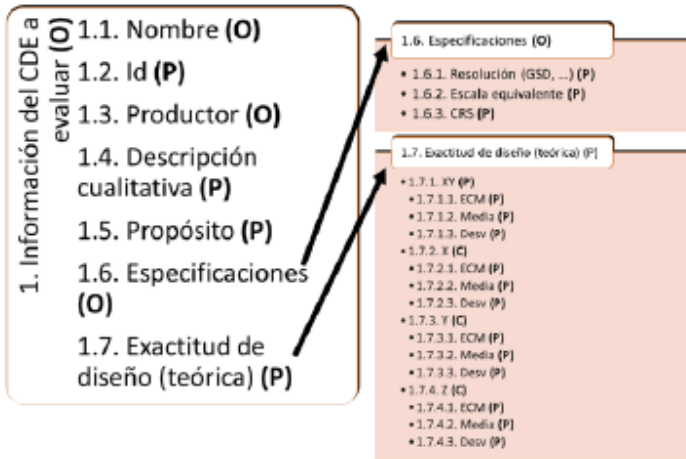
1. Información del CDE a evaluar (O)

1.1. Nombre (O)
1.2. Id (P)
1.3. Productor (O)
1.4. Descripción cualitativa (P)
1.5. Propósito (P)
1.6. Especificaciones (O)
1.7. Exactitud de diseño (teórica) (P)

1.6. Especificaciones (O)
• 1.6.1. Resolución (GSD, ...) (P)
• 1.6.2. Escala equivalente (P)
• 1.6.3. CRS (P)

1.7. Exactitud de diseño (teórica) (P)
• 1.7.1. XY (P)
• 1.7.1.1. ECM (P)
• 1.7.1.2. Media (P)
• 1.7.1.3. Desv (P)
• 1.7.2. X (C)
• 1.7.2.1. ECM (P)
• 1.7.2.2. Media (P)
• 1.7.2.3. Desv (P)
• 1.7.3. Y (C)
• 1.7.3.1. ECM (P)
• 1.7.3.2. Media (P)
• 1.7.3.3. Desv (P)
• 1.7.4. Z (C)
• 1.7.4.1. ECM (P)
• 1.7.4.2. Media (P)
• 1.7.4.3. Desv (P)